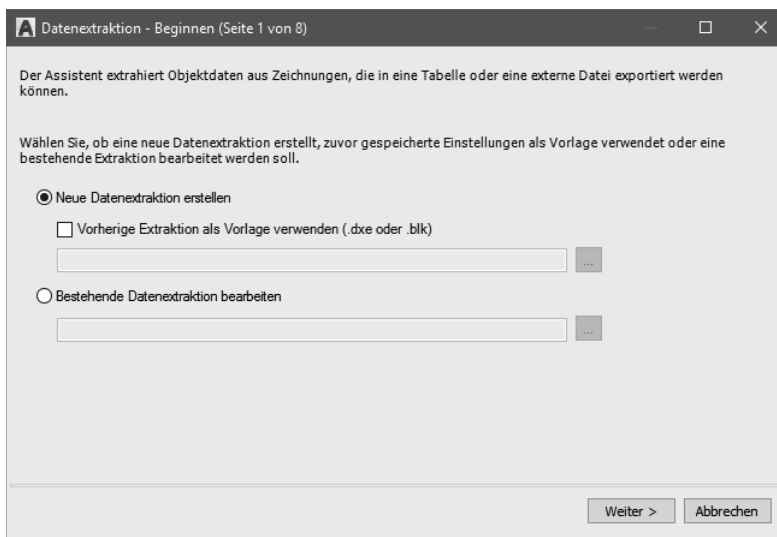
Datenextraktion - Beginnen (Seite 1 von 8)

Der Assistent extrahiert Objektdaten aus Zeichnungen, die in eine Tabelle oder eine externe Datei exportiert werden können.

Wählen Sie, ob eine neue Datenextraktion erstellt, zuvor gespeicherte Einstellungen als Vorlage verwendet oder eine bestehende Extraktion bearbeitet werden soll.

Neue Datenextraktion erstellen

Vorherige Extraktion als Vorlage verwenden (.dxe oder .blk)

...

Bestehende Datenextraktion bearbeiten

...

Weiter >

Abbrechen